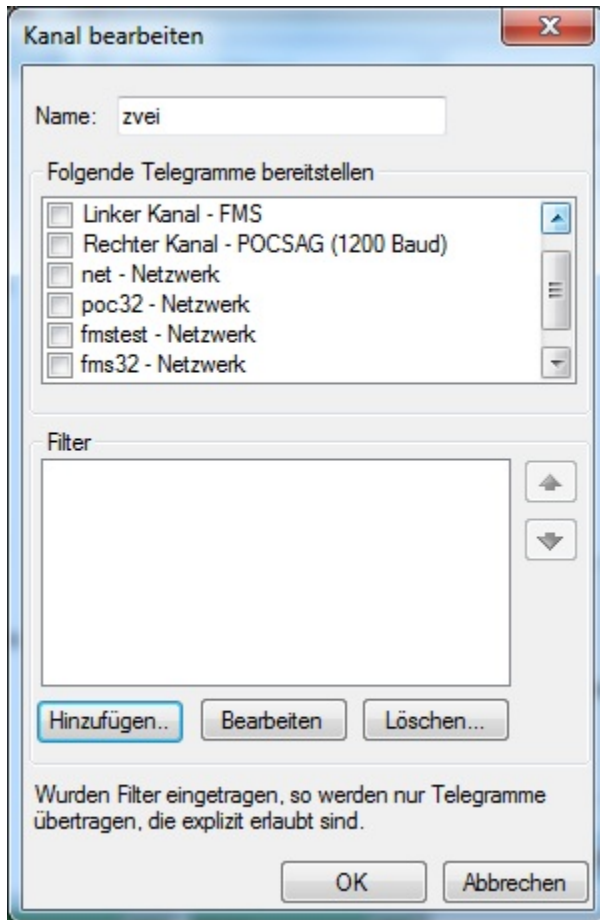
Kanal bearbeiten

Name: zvei

Folgende Telegramme bereitstellen

Linker Kanal - FMS
Rechter Kanal - POCSAG (1200 Baud)
net - Netzwerk
poc32 - Netzwerk
fmstest - Netzwerk
fms32 - Netzwerk

Filter

Hinzufügen.. Bearbeiten Löschen...

Wurden Filter eingetragen, so werden nur Telegramme übertragen, die explizit erlaubt sind.

OK Abbrechen